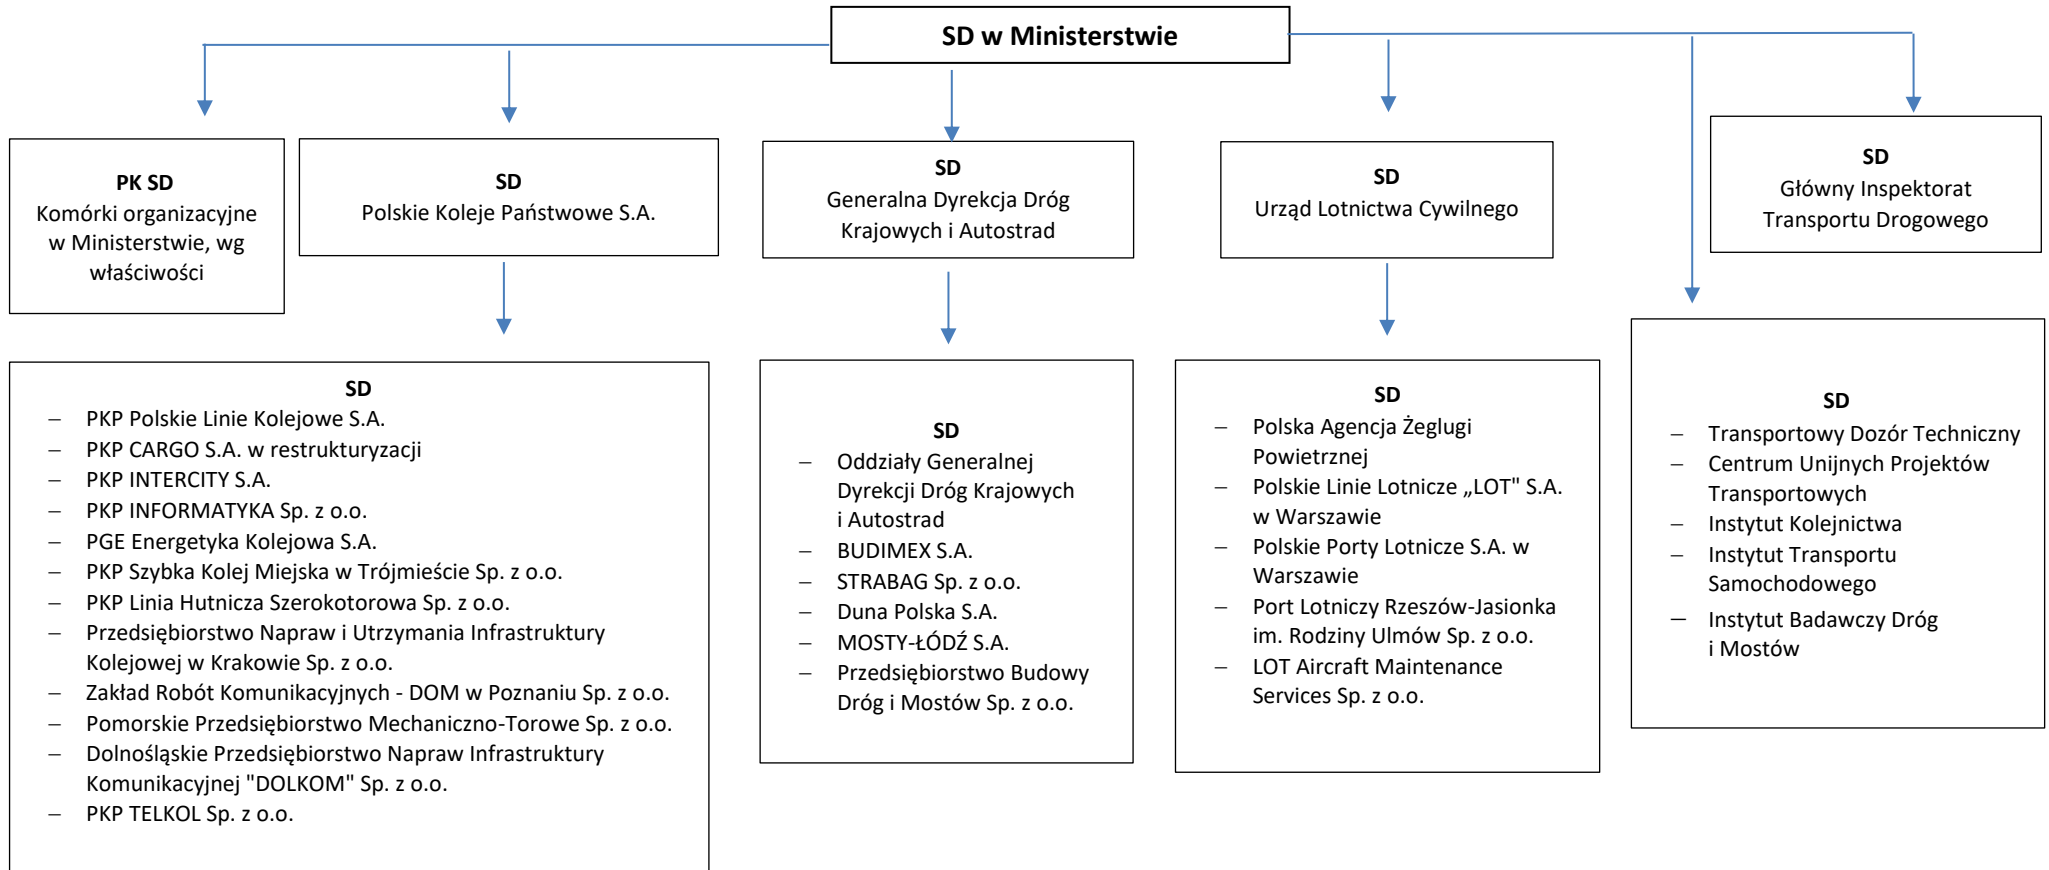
SD w Ministerstwie

PK SD
Komórki organizacyjne w Ministerstwie, wg właściwości

SD
Polskie Koleje Państwowe S.A.

SD
Generalna Dyrekcja Dróg Krajowych i Autostrad

SD
Urząd Lotnictwa Cywilnego

SD
Główny Inspektorat Transportu Drogowego

SD
– PKP Polskie Linie Kolejowe S.A.
– PKP CARGO S.A. w restrukturyzacji
– PKP INTERCITY S.A.
– PKP INFORMATYKA Sp. z o.o.
– PGE Energetyka Kolejowa S.A.
– PKP Szybka Kolej Miejska w Trójmieście Sp. z o.o.
– PKP Linia Hutnicza Szerokotorowa Sp. z o.o.
– Przedsiębiorstwo Napraw i Utrzymania Infrastruktury Kolejowej w Krakowie Sp. z o.o.
– Zakład Robót Komunikacyjnych - DOM w Poznaniu Sp. z o.o.
– Pomorskie Przedsiębiorstwo Mechaniczno-Torowe Sp. z o.o.
– Dolnośląskie Przedsiębiorstwo Napraw Infrastruktury Komunikacyjnej "DOLKOM" Sp. z o.o.
– PKP TELKOL Sp. z o.o.

SD
– Oddziały Generalnej Dyrekcji Dróg Krajowych i Autostrad
– BUDIMEX S.A.
– STRABAG Sp. z o.o.
– Duna Polska S.A.
– MOSTY-ŁÓDŹ S.A.
– Przedsiębiorstwo Budowy Dróg i Mostów Sp. z o.o.

SD
– Polska Agencja Żeglugi Powietrznej
– Polskie Linie Lotnicze „LOT" S.A. w Warszawie
– Polskie Porty Lotnicze S.A. w Warszawie
– Port Lotniczy Rzeszów-Jasionka im. Rodziny Ulmów Sp. z o.o.
– LOT Aircraft Maintenance Services Sp. z o.o.

SD
– Transportowy Dozór Techniczny
– Centrum Unijnych Projektów Transportowych
– Instytut Kolejnictwa
– Instytut Transportu Samochodowego
– Instytut Badawczy Dróg i Mostów